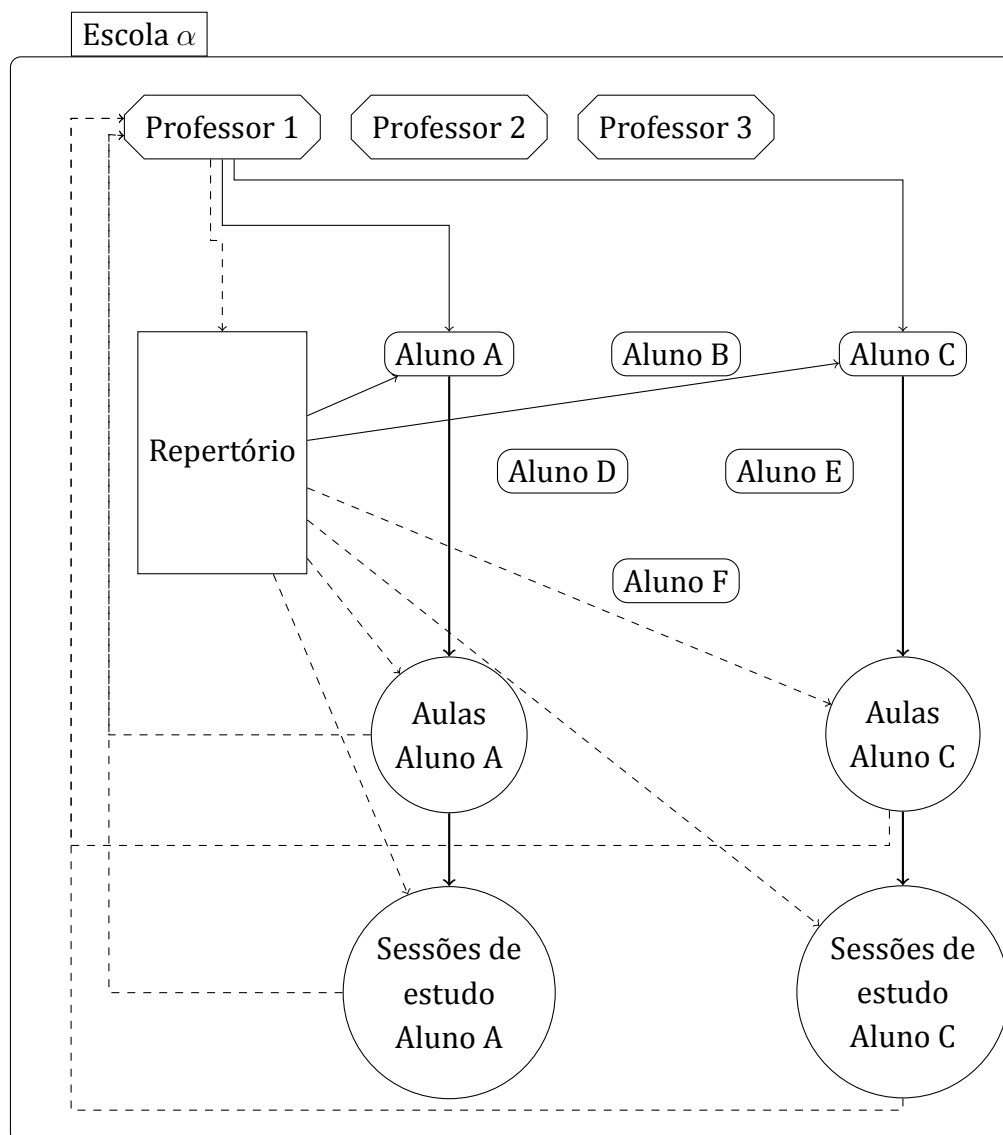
Escola $\alpha$

Professor 1

Professor 2

Professor 3

Repertório

Aluno A

Aluno B

Aluno C

Aluno D

Aluno E

Aluno F

Aulas Aluno A

Aulas Aluno C

Sessões de estudo Aluno A

Sessões de estudo Aluno C